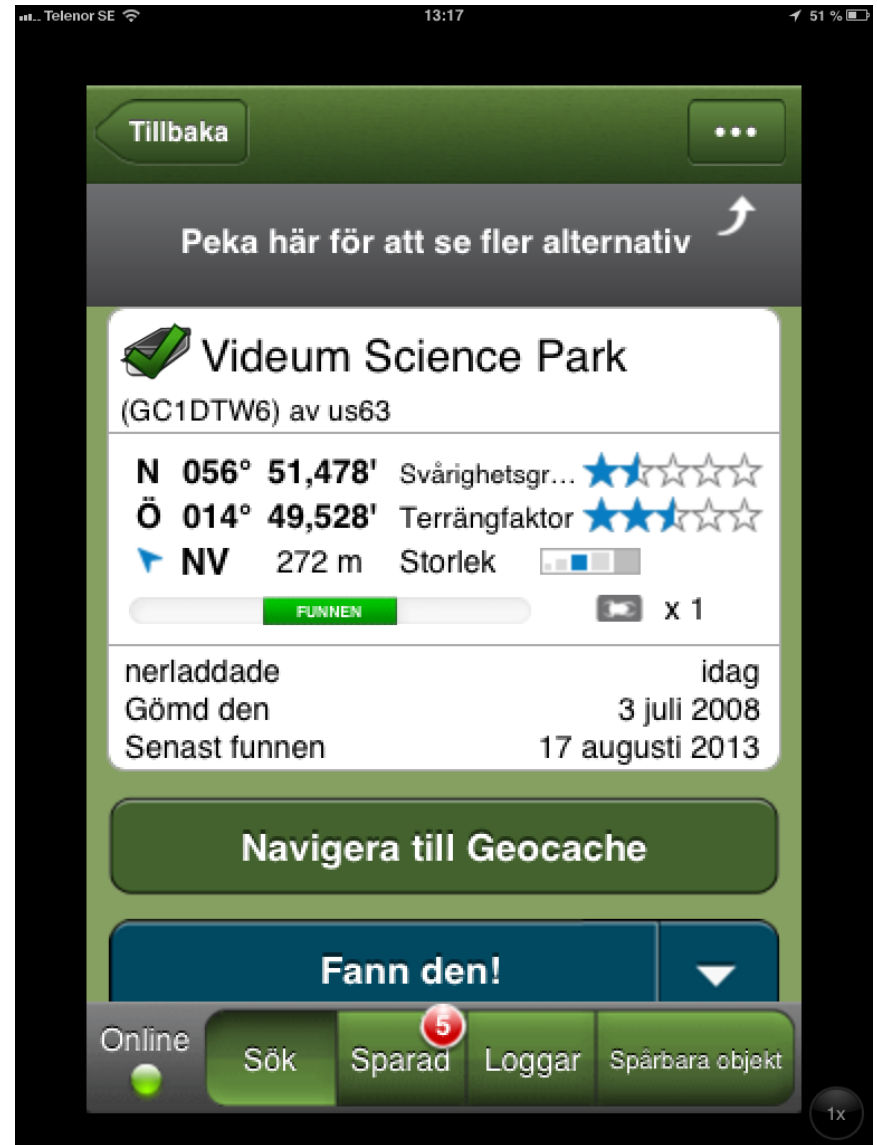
Telenor SE 13:17 51 %

Tillbaka •••

Peka här för att se fler alternativ

Videum Science Park
(GC1DTW6) av us63

N 056° 51,478' Svårighetsgr…
Ö 014° 49,528' Terrängfaktor
NV 272 m Storlek
FUNNEN x 1

nerladdade idag
Gömd den 3 juli 2008
Senast funnen 17 augusti 2013

Navigera till Geocache

Fann den!

Online Sök 5 Sparad Loggar Spårbara objekt

1x